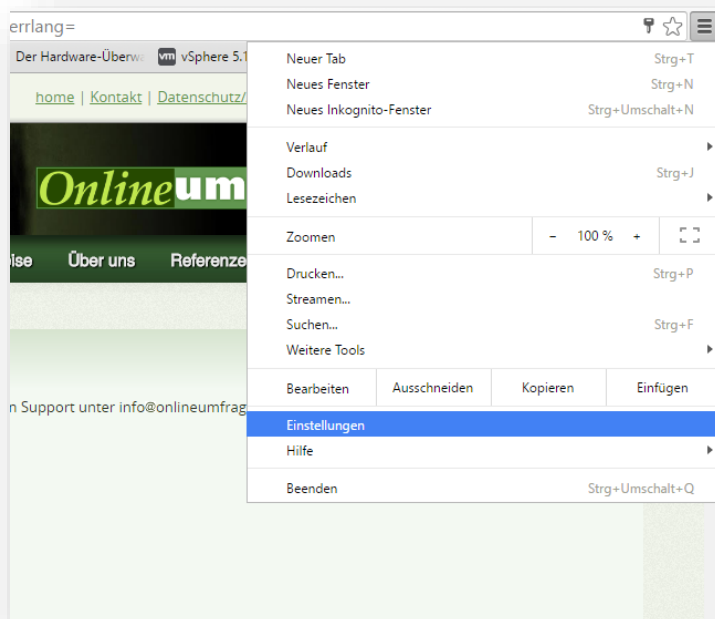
errlang=

Der Hardware-Überwa vm vSphere 5.1

home | Kontakt | Datenschutz/

Onlineum

öse Über uns Referenze

n Support unter info@onlineumfrag

Neuer Tab Strg+T
Neues Fenster Strg+N
Neues Inkognito-Fenster Strg+Umschalt+N

Verlauf
Downloads Strg+J
Lesezeichen

Zoomen – 100 % +

Drucken... Strg+P
Streamen...
Suchen... Strg+F
Weitere Tools

Bearbeiten Ausschneiden Kopieren Einfügen

Einstellungen
Hilfe

Beenden Strg+Umschalt+Q